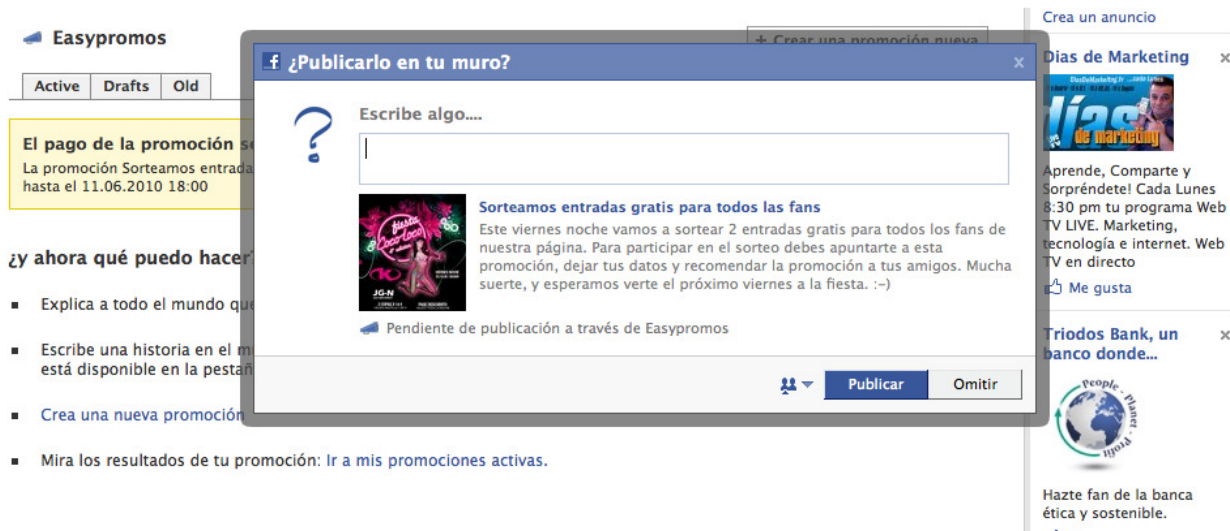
Easypromos

+ Crear una promoción nueva

Active | Drafts | Old

El pago de la promoción s

La promoción Sorteamos entrada hasta el 11.06.2010 18:00

¿y ahora qué puedo hacer

Explica a todo el mundo qu

Escribe una historia en el m está disponible en la pestañ

Crea una nueva promoción

Mira los resultados de tu promoción: Ir a mis promociones activas.

¿Publicarlo en tu muro?

×

Escribe algo....

Sorteamos entradas gratis para todos las fans

Este viernes noche vamos a sortear 2 entradas gratis para todos los fans de nuestra página. Para participar en el sorteo debes apuntarte a esta promoción, dejar tus datos y recomendar la promoción a tus amigos. Mucha suerte, y esperamos verte el próximo viernes a la fiesta. :-)

Pendiente de publicación a través de Easypromos

Publicar

Omitir

Crea un anuncio

Dias de Marketing

×

días de marketing

Aprende, Comparte y Sorpréndete! Cada Lunes 8:30 pm tu programa Web TV LIVE. Marketing, tecnología e internet. Web TV en directo

Me gusta

Triodos Bank, un banco donde...

×

People · Planet · Profit

Hazte fan de la banca ética y sostenible.